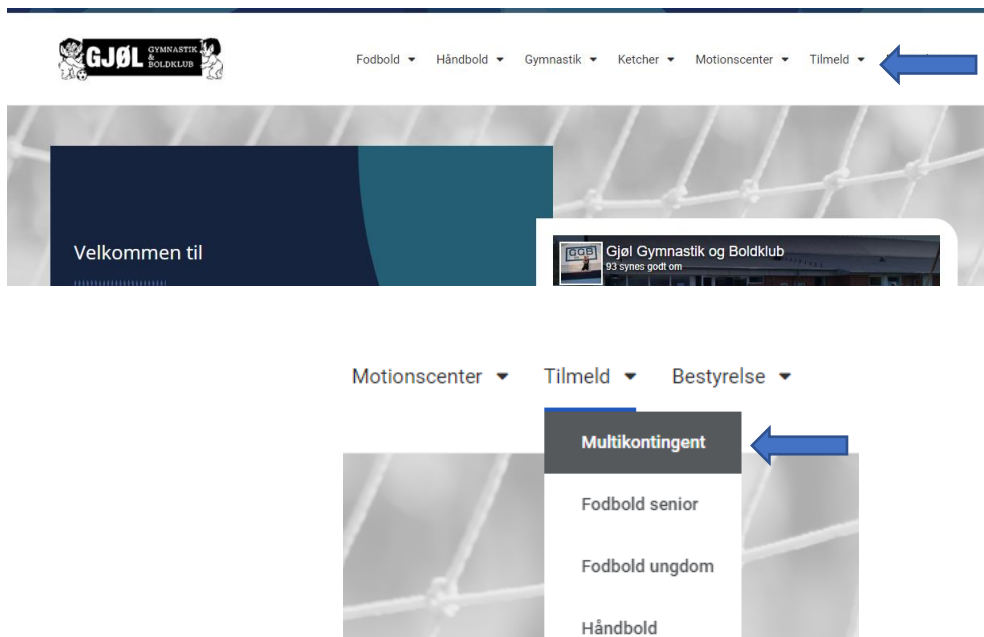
GJØL GYMNASTIK & BOLDKLUB

Fodbold Håndbold Gymnastik Ketcher Motionscenter Tilmeld

Velkommen til

GGB Gjøl Gymnastik og Boldklub
93 synes godt om

Motionscenter Tilmeld Bestyrelse

Multikontingent

Fodbold senior

Fodbold ungdom

Håndbold